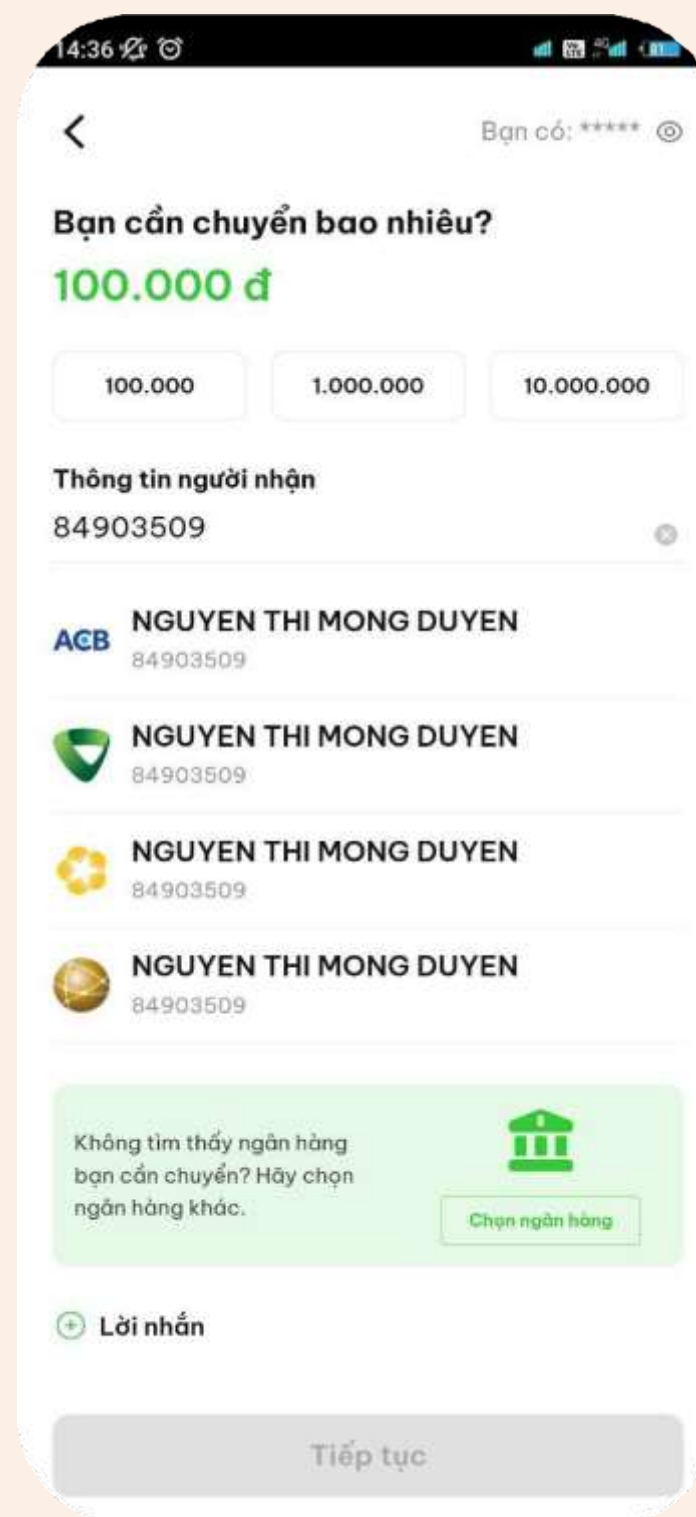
14:36

<

Bạn có: *****

Bạn cần chuyển bao nhiêu?

100.000 đ

100.000

1.000.000

10.000.000

Thông tin người nhận

84903509

ACB NGUYEN THI MONG DUYEN
84903509

NGUYEN THI MONG DUYEN
84903509

NGUYEN THI MONG DUYEN
84903509

NGUYEN THI MONG DUYEN
84903509

Không tìm thấy ngân hàng bạn cần chuyển? Hãy chọn ngân hàng khác.

Chọn ngân hàng

Lời nhắn

Tiếp tục